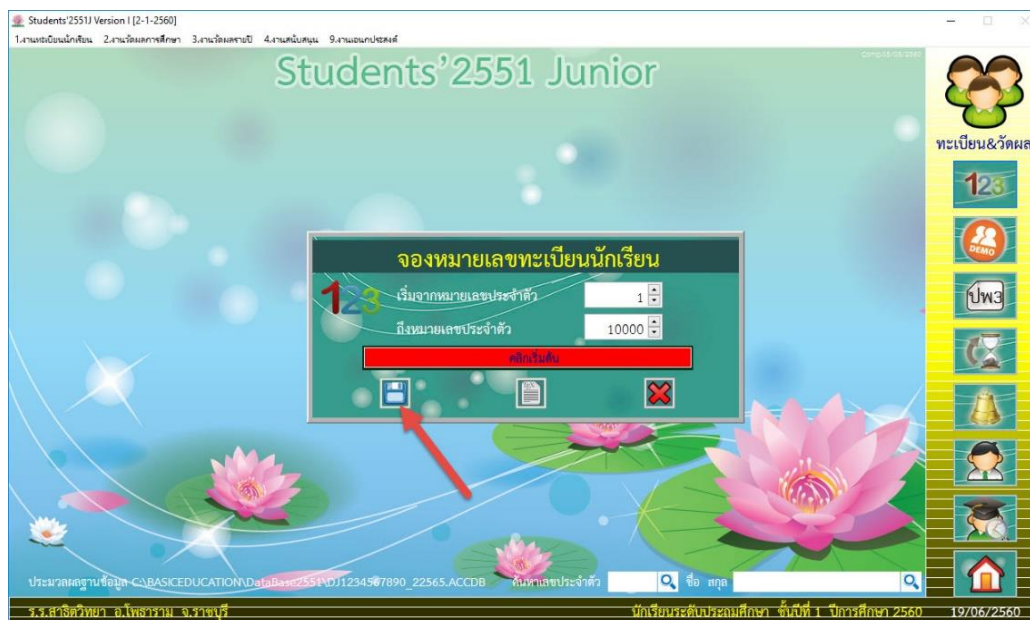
Students'2551J Version I [2-1-2560]

1.งานทะเบียนนักเรียน 2.งานวัดผลการศึกษา 3.งานวัดผลรายปี 4.งานสนับสนุน 9.งานเอนกประสงค์

Students'2551 Junior

ทะเบียน&วัดผล

123

DEMO

ปพ3

จองหมายเลขทะเบียนนักเรียน

123

เริ่มจากหมายเลขประจำตัว 1

ถึงหมายเลขประจำตัว 10000

คลิกเริ่มต้น

ประมวลผลฐานข้อมูล C:\BASICEDUCATION\DataBase2551\DJ1234567890_22565.ACCDB ค้นหาเลขประจำตัว ชื่อ สกุล

ร.ร.สาธิตวิทยา อ.โพธาราม จ.ราชบุรี นักเรียนระดับประถมศึกษา ชั้นปีที่ 1 ปีการศึกษา 2560 19/06/2560